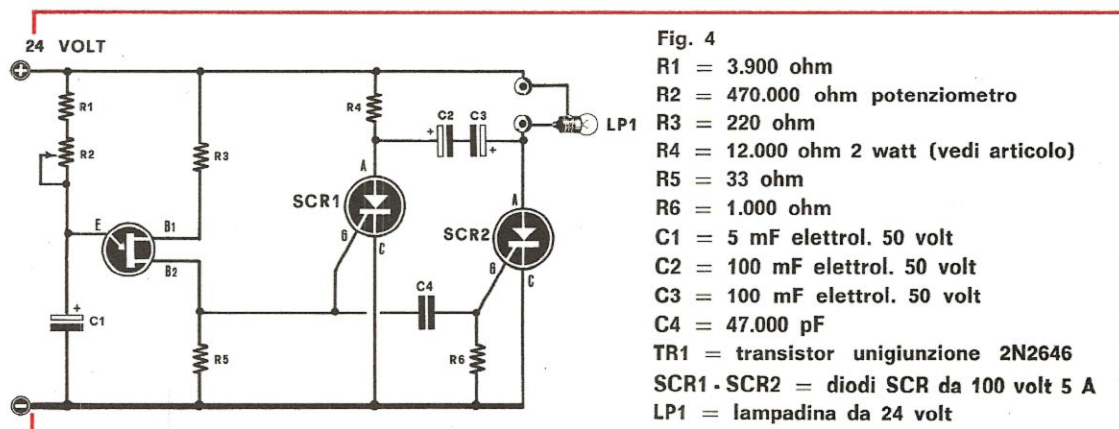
24 VOLT

R1
R2
R3
R4
C2 C3
LP1
SCR1
A
G
C
SCR2
A
G
C
E
B1
B2
C4
C1
R5
R6

Fig. 4
R1 = 3.900 ohm
R2 = 470.000 ohm potenziometro
R3 = 220 ohm
R4 = 12.000 ohm 2 watt (vedi articolo)
R5 = 33 ohm
R6 = 1.000 ohm
C1 = 5 mF elettrol. 50 volt
C2 = 100 mF elettrol. 50 volt
C3 = 100 mF elettrol. 50 volt
C4 = 47.000 pF
TR1 = transistor unigiunzione 2N2646
SCR1 - SCR2 = diodi SCR da 100 volt 5 A
LP1 = lampadina da 24 volt